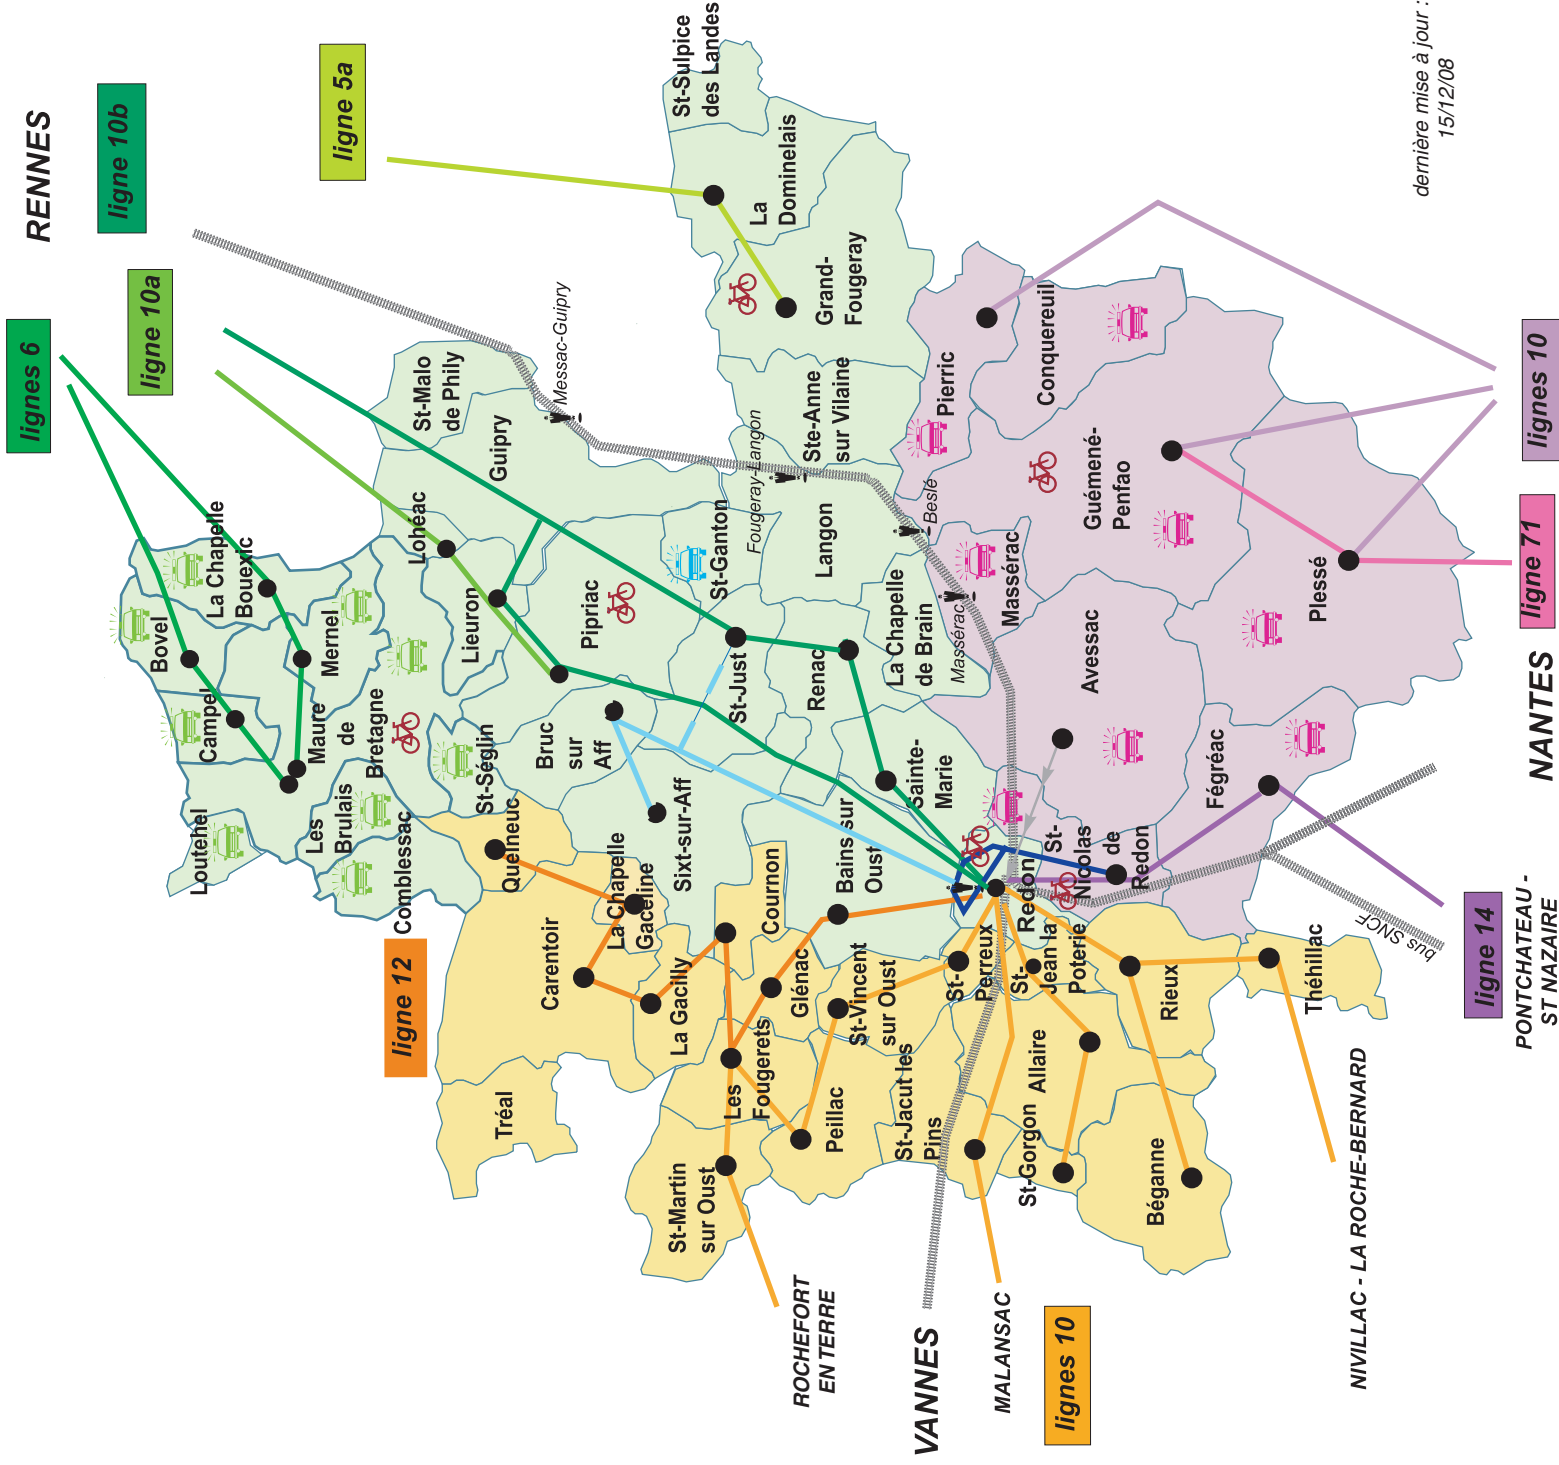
dernière mise à jour : 15/12/08

RENNES

ligne 10b

ligne 5a

ligne 10a

lignes 6

St-Sulpice des Landes

La Dominelais

Grand-Fougeray

Messac-Guipry

St-Malo de Phily

Guipry

Ste-Anne sur Vilaine

Fougeray-Langon

Pierric

Conquereuil

Guémené-Penfao

lignes 10

ligne 71

Plessé

Beslé

Langon

St-Ganton

Lohéac

Lieuron

Pipriac

La Chapelle Bouexic

Bovel

Mernel

Campel

Maure de Bretagne

St-Just

Renac

La Chapelle de Brain

Masserac

Massérac

Avessac

NANTES

Bruc sur Aff

St-Séglin

Loutehel

Les Brulais

Comblessac

Quelneuc

Sixt-sur-Aff

Sainte-Marie

Fégréac

La Chapelle Gaceline

Carentoir

Cournon

Bains sur Oust

St-Nicolas de Redon

Redon

ligne 12

La Gacilly

Glénac

St-Vincent sur Oust

St-Perreux

St-Jean la Poterie

Rieux

Théhillac

bus SNCF

ligne 14

PONTCHATEAU - ST NAZAIRE

Tréal

Les Fougerets

Peillac

St-Jacut les Pins

Allaire

St-Gorgon

Béganne

St-Martin sur Oust

ROCHEFORT EN TERRE

VANNES

MALANSAC

lignes 10

NIVILLAC - LA ROCHE-BERNARD